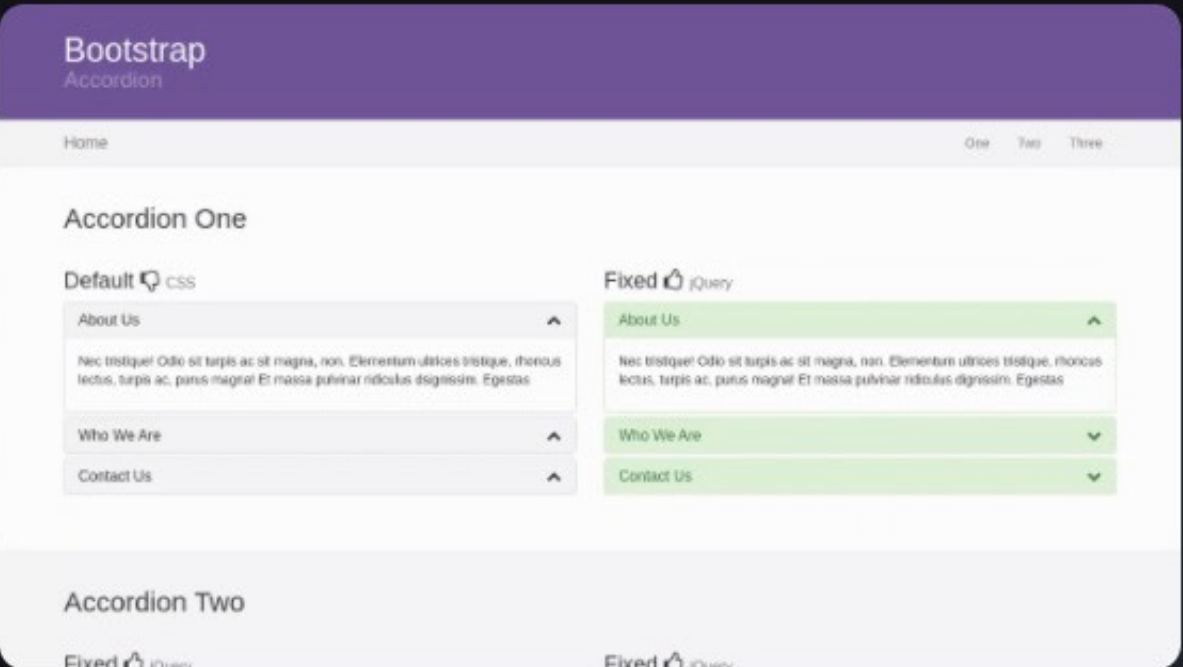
Bootstrap
Accordion

Home

One Two Three

Accordion One

Default CSS

About Us

Nec tristique! Odio sit turpis ac sit magna, non. Elementum ultrices tristique, rhoncus lectus, turpis ac, purus magna! Et massa pulvinar ridiculus dignissim. Egestas

Who We Are

Contact Us

Fixed jQuery

About Us

Nec tristique! Odio sit turpis ac sit magna, non. Elementum ultrices tristique, rhoncus lectus, turpis ac, purus magna! Et massa pulvinar ridiculus dignissim. Egestas

Who We Are

Contact Us

Accordion Two

Fixed jQuery

Fixed jQuery